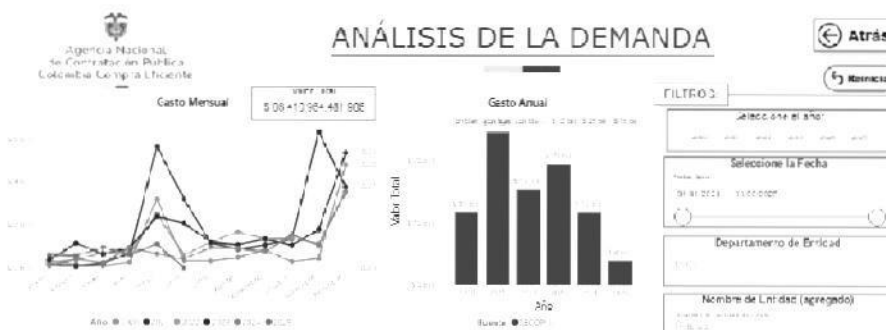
Agencia Nacional de Contratación Pública
Colombia Compra Eficiente

ANÁLISIS DE LA DEMANDA

Atrás

Reiniciar

Gasto Mensual

Valor Total
$108.412.964.481.905

Año

Gasto Anual

Valor Total

Año

Fuente SECOP

FILTROS

Seleccione el año

Seleccione la Fecha

01/01/2024 31/12/2025

Departamento de Entidad

Nombre de Entidad (agregado)